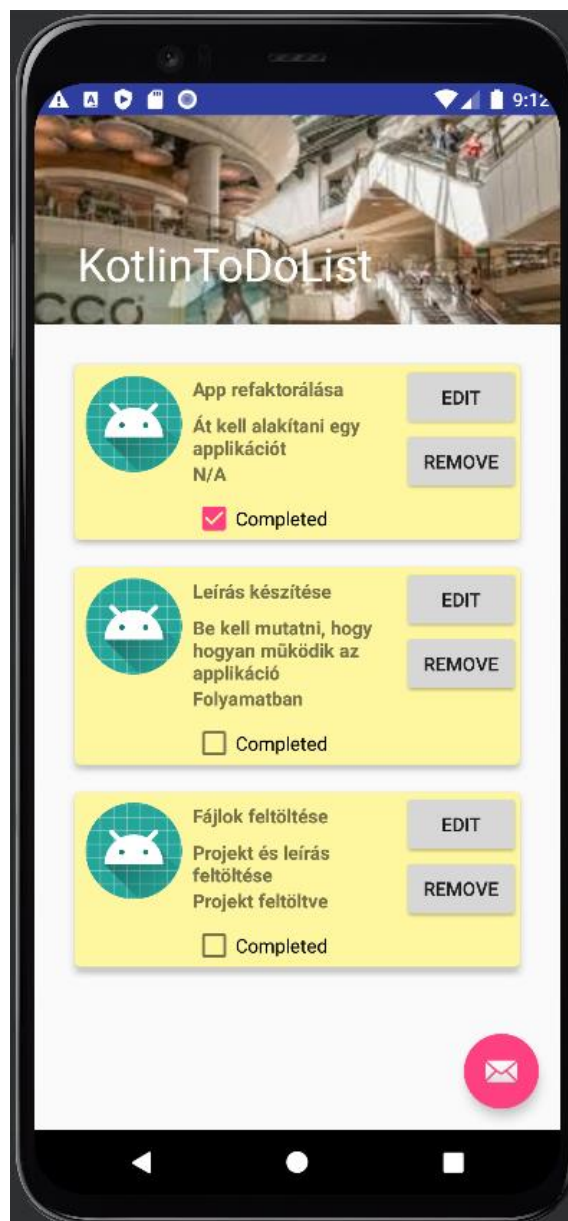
9:12

KotlinToDoList

App refaktorálása
Át kell alakítani egy applikációt
N/A
EDIT
REMOVE
Completed

Leírás készítése
Be kell mutatni, hogy hogyan müködik az applikáció
Folyamatban
EDIT
REMOVE
Completed

Fájlok feltöltése
Projekt és leírás feltöltése
Projekt feltöltve
EDIT
REMOVE
Completed